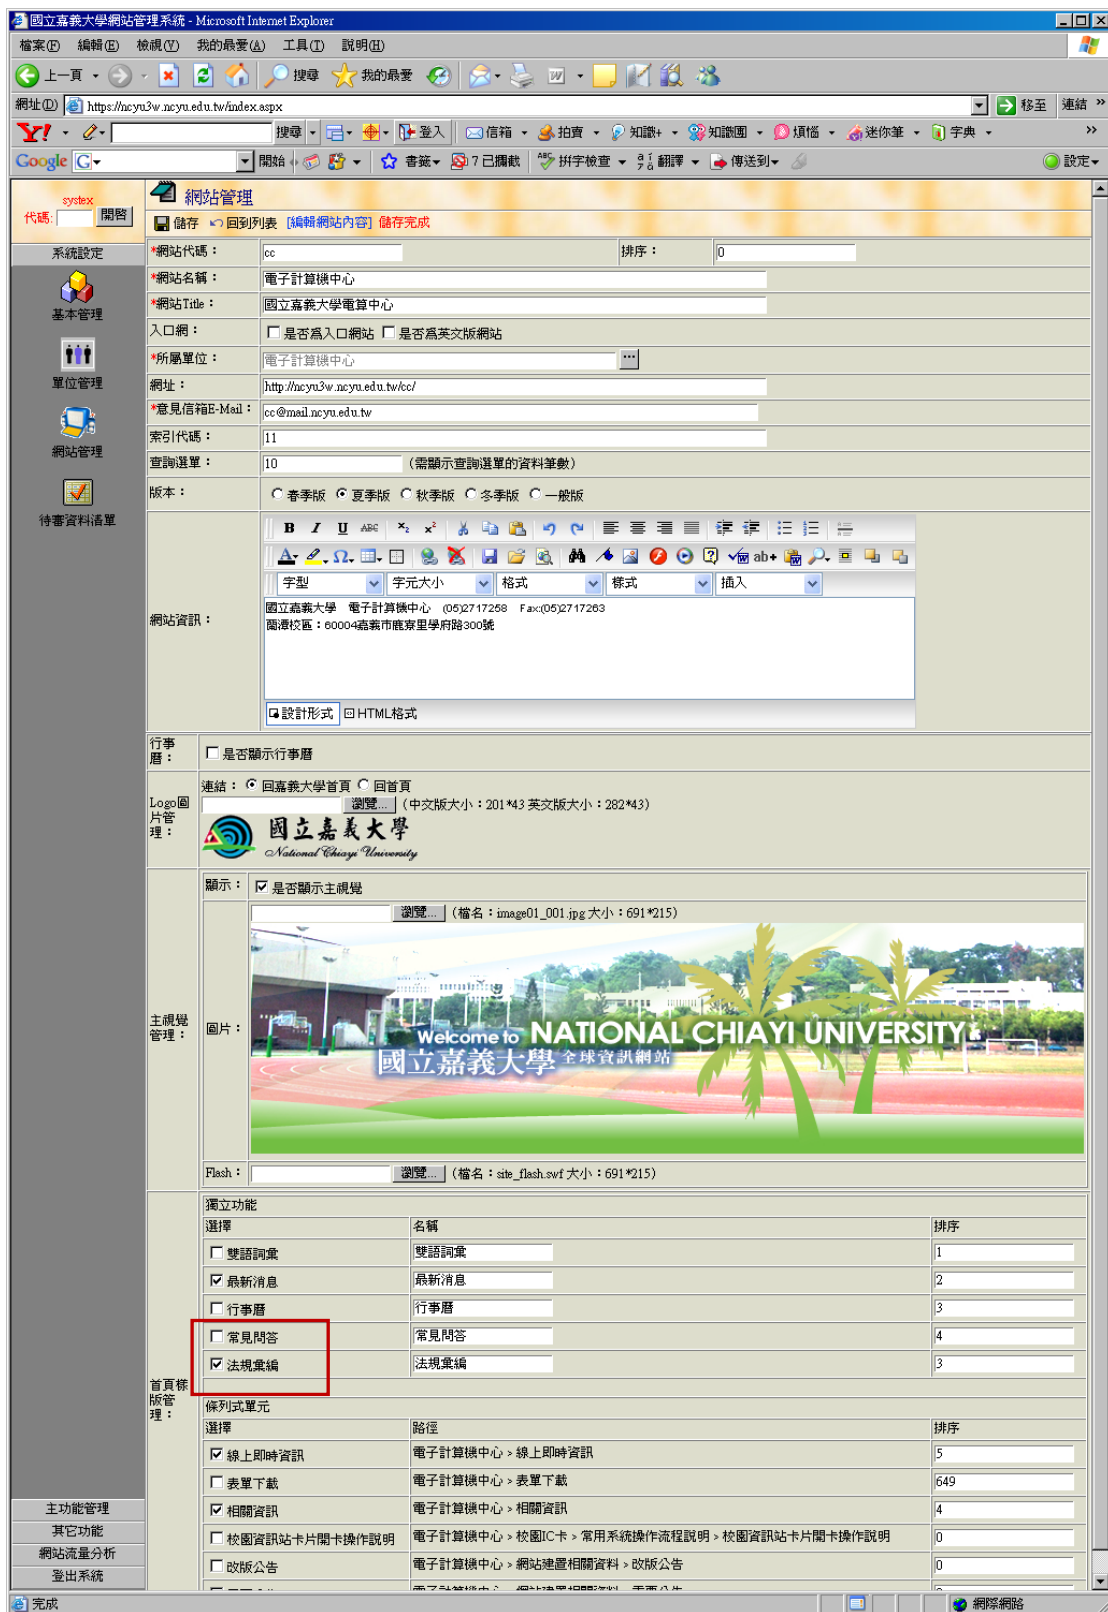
國立嘉義大學網站管理系統 - Microsoft Internet Explorer

檔案(F) 編輯(E) 檢視(V) 我的最愛(A) 工具(T) 說明(H)

上一頁 搜尋 我的最愛

網址(D) https://ncyu3w.ncyu.edu.tw/index.aspx 移至 連結

搜尋 登入 信箱 拍賣 知識+ 知識圖 煩惱 迷你筆 字典

Google 開始 書籤 7 已攔截 拼字檢查 翻譯 傳送到 設定

systex
代碼: 開啟

系統設定
基本管理
單位管理
網站管理
待審資料清單

網站管理
儲存 回到列表 [編輯網站內容] 儲存完成

| | | | |
|---|---|---|---|
| *網站代碼： | cc | 排序： | 0 |
| *網站名稱： | 電子計算機中心 | | |
| *網站Title： | 國立嘉義大學電算中心 | | |
| 入口網： | 是否為入口網站 是否為英文版網站 | | |
| *所屬單位： | 電子計算機中心 | | |
| 網址： | http://ncyu3w.ncyu.edu.tw/cc/ | | |
| *意見信箱E-Mail： | cc@mail.ncyu.edu.tw | | |
| 索引代碼： | 11 | | |
| 查詢選單： | 10 (需顯示查詢選單的資料筆數) | | |
| 版本： | 春季版 夏季版 秋季版 冬季版 一般版 | | |

網站資訊：
字型 字元大小 格式 樣式 插入
國立嘉義大學 電子計算機中心 (05)2717258 Fax:(05)2717263
蘭潭校區：60004嘉義市鹿寮里學府路300號
設計形式 HTML格式

行事曆： 是否顯示行事曆

Logo圖片管理：
連結： 回嘉義大學首頁 回首頁
瀏覽... (中文版大小：201*43 英文版大小：282*43)
國立嘉義大學 National Chiayi University

主視覺管理：
顯示： 是否顯示主視覺
瀏覽... (檔名：image01_001.jpg 大小：691*215)
圖片：
Welcome to NATIONAL CHIAYI UNIVERSITY
國立嘉義大學 全球資訊網站
Flash： 瀏覽... (檔名：site_flash.swf 大小：691*215)

首頁模版管理：
獨立功能

| 選擇 | 名稱 | 排序 |
|---|---|---|
| 雙語詞彙 | 雙語詞彙 | 1 |
| 最新消息 | 最新消息 | 2 |
| 行事曆 | 行事曆 | 3 |
| 常見問答 | 常見問答 | 4 |
| 法規彙編 | 法規彙編 | 3 |

條列式單元

| 選擇 | 路徑 | 排序 |
|---|---|---|
| 線上即時資訊 | 電子計算機中心 > 線上即時資訊 | 5 |
| 表單下載 | 電子計算機中心 > 表單下載 | 649 |
| 相關資訊 | 電子計算機中心 > 相關資訊 | 4 |
| 校園資訊站卡片開卡操作說明 | 電子計算機中心 > 校園IC卡 > 常用系統操作流程說明 > 校園資訊站卡片開卡操作說明 | 0 |
| 改版公告 | 電子計算機中心 > 網站建置相關資料 > 改版公告 | 0 |

主功能管理
其它功能
網站流量分析
登出系統

完成 網際網路